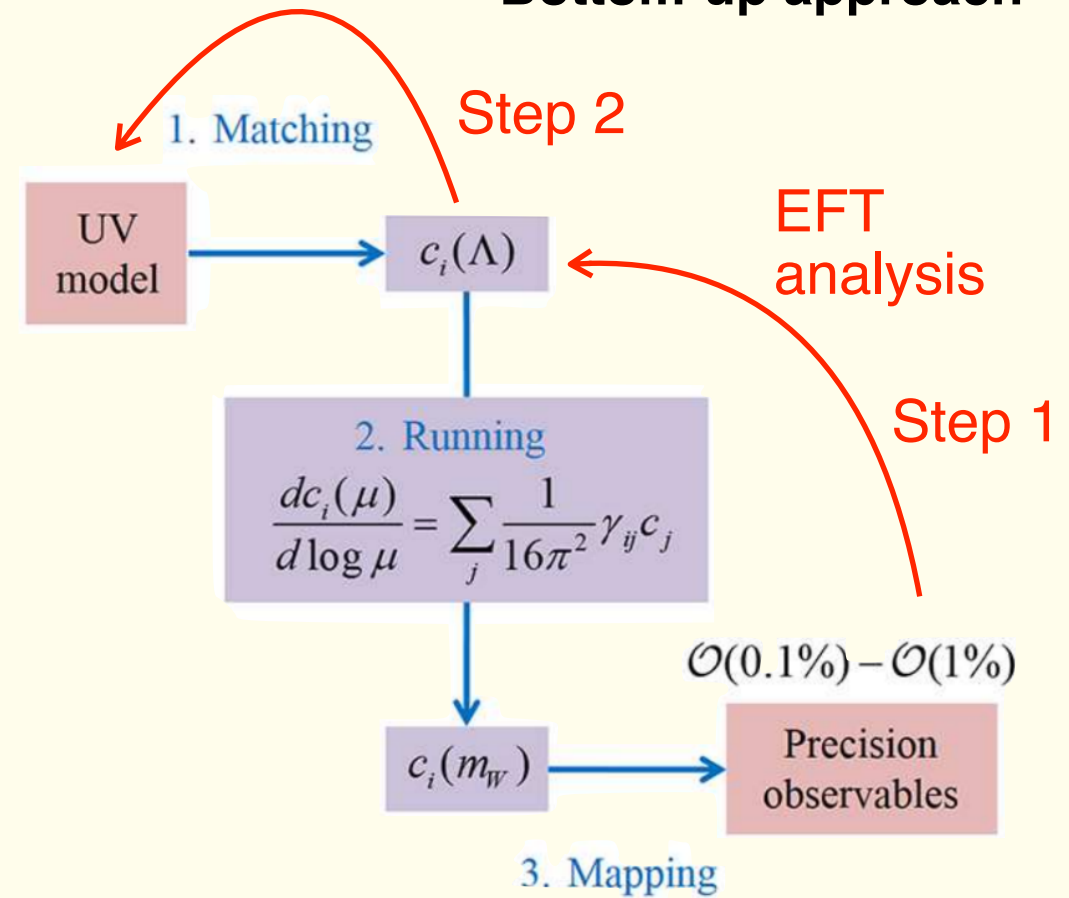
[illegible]

1. Matching

Step 2

UV model

$c_i(\Lambda)$

EFT analysis

Step 1

2. Running

$\frac{dc_i(\mu)}{d\log\mu} = \sum_j \frac{1}{16\pi^2}\gamma_{ij}c_j$

$\mathcal{O}(0.1\%) - \mathcal{O}(1\%)$

$c_i(m_W)$

Precision observables

3. Mapping